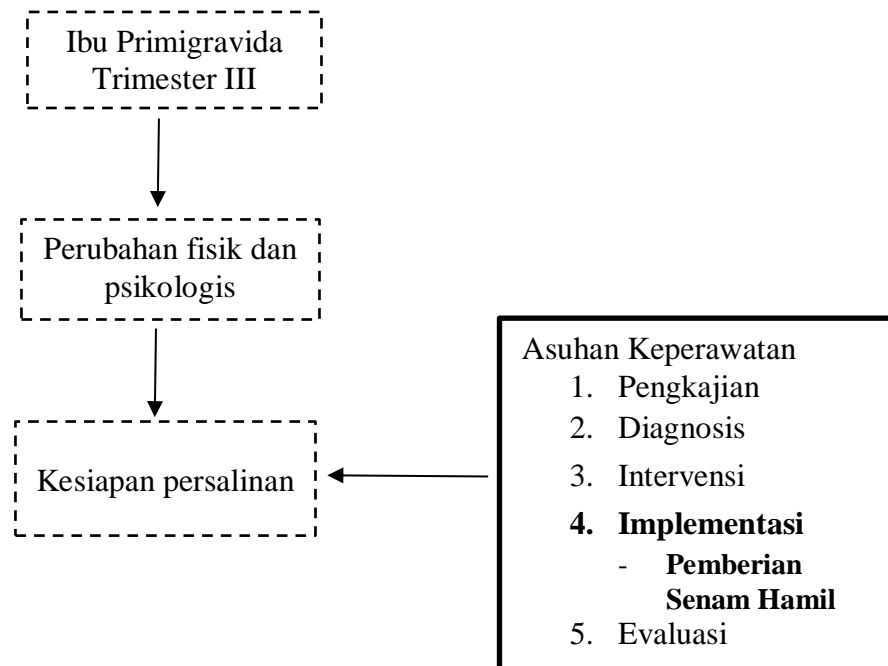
Ibu Primigravida Trimester III

Perubahan fisik dan psikologis

Kesiapan persalinan

Asuhan Keperawatan
1. Pengkajian
2. Diagnosis
3. Intervensi
**4. Implementasi**
- **Pemberian Senam Hamil**
5. Evaluasi